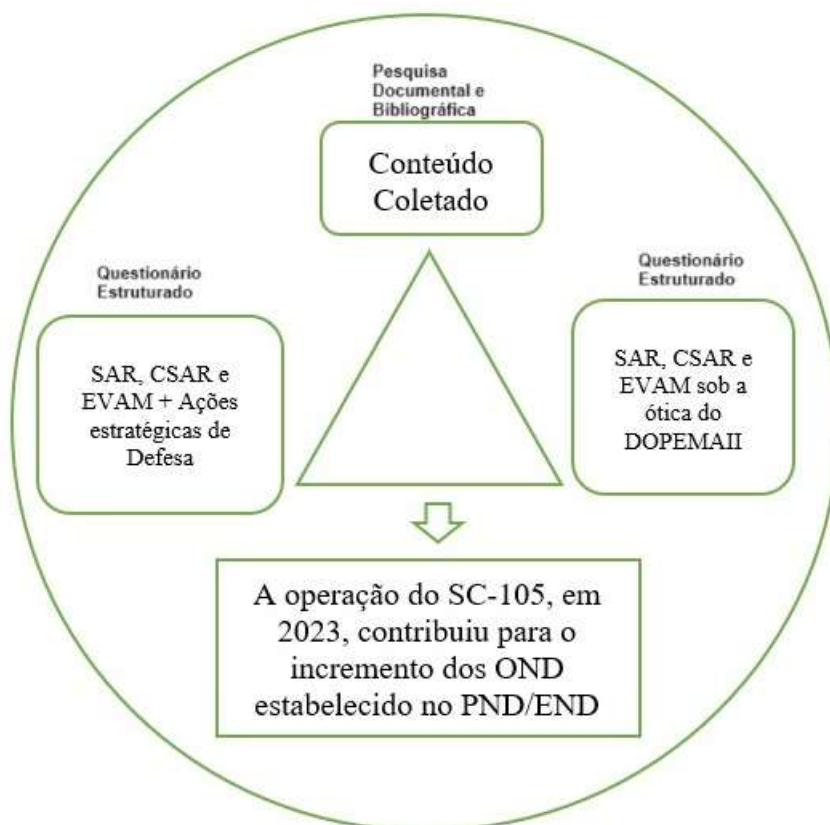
Pesquisa Documental e Bibliográfica

Conteúdo Coletado

Questionário Estruturado

SAR, CSAR e EVAM + Ações estratégicas de Defesa

Questionário Estruturado

SAR, CSAR e EVAM sob a ótica do DOPEMAII

A operação do SC-105, em 2023, contribuiu para o incremento dos OND estabelecido no PND/END